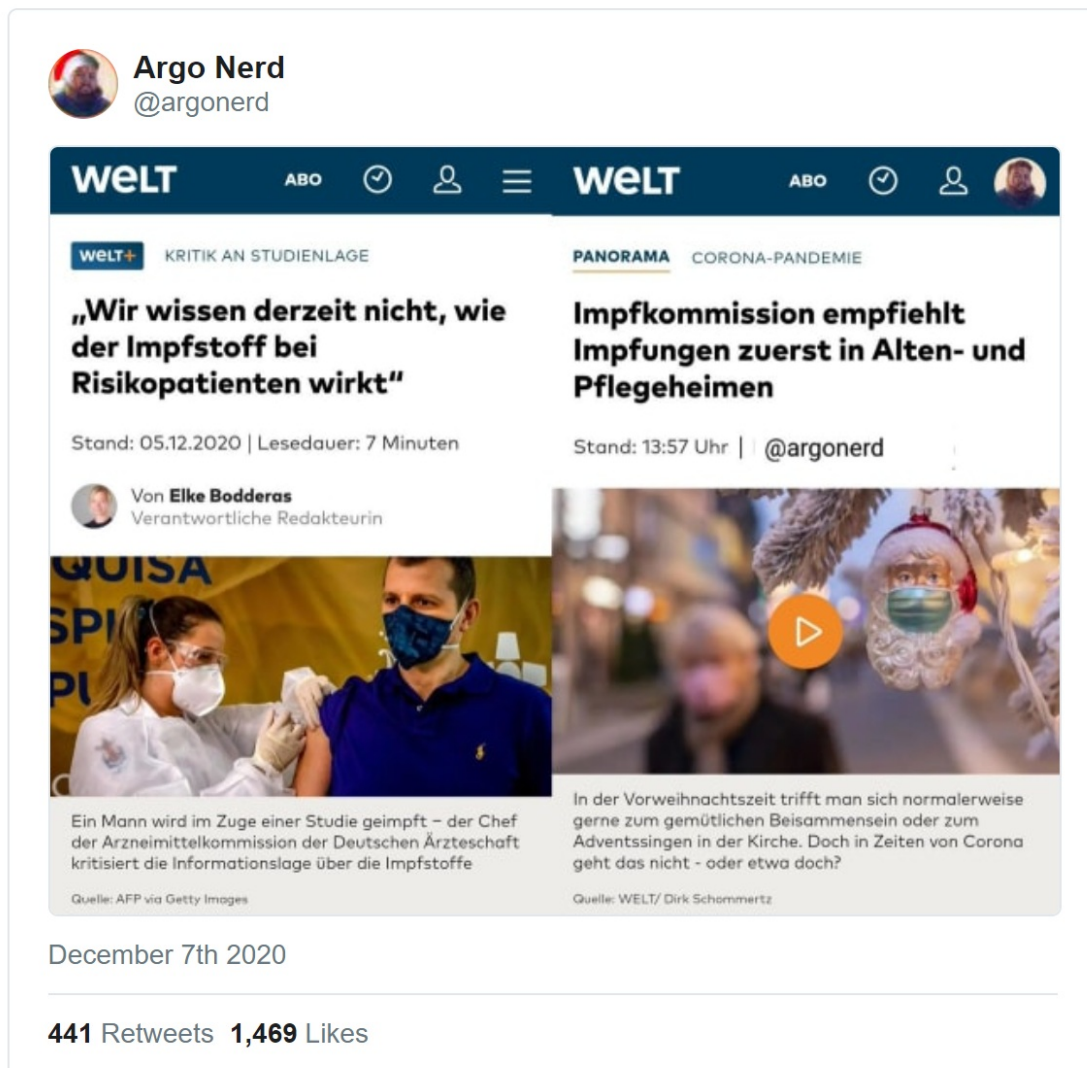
Argo Nerd
@argonerd

WELT ABO

WELT+ KRITIK AN STUDIENLAGE

„Wir wissen derzeit nicht, wie der Impfstoff bei Risikopatienten wirkt“

Stand: 05.12.2020 | Lesedauer: 7 Minuten

Von Elke Bodderas
Verantwortliche Redakteurin

QUISA
SPI
PU

Ein Mann wird im Zuge einer Studie geimpft – der Chef der Arzneimittelkommission der Deutschen Ärzteschaft kritisiert die Informationslage über die Impfstoffe

Quelle: AFP via Getty Images

WELT ABO

PANORAMA CORONA-PANDEMIE

Impfkommission empfiehlt Impfungen zuerst in Alten- und Pflegeheimen

Stand: 13:57 Uhr | @argonerd

In der Vorweihnachtszeit trifft man sich normalerweise gerne zum gemütlichen Beisammensein oder zum Adventssingen in der Kirche. Doch in Zeiten von Corona geht das nicht - oder etwa doch?

Quelle: WELT/ Dirk Schommertz

December 7th 2020

441 Retweets 1,469 Likes